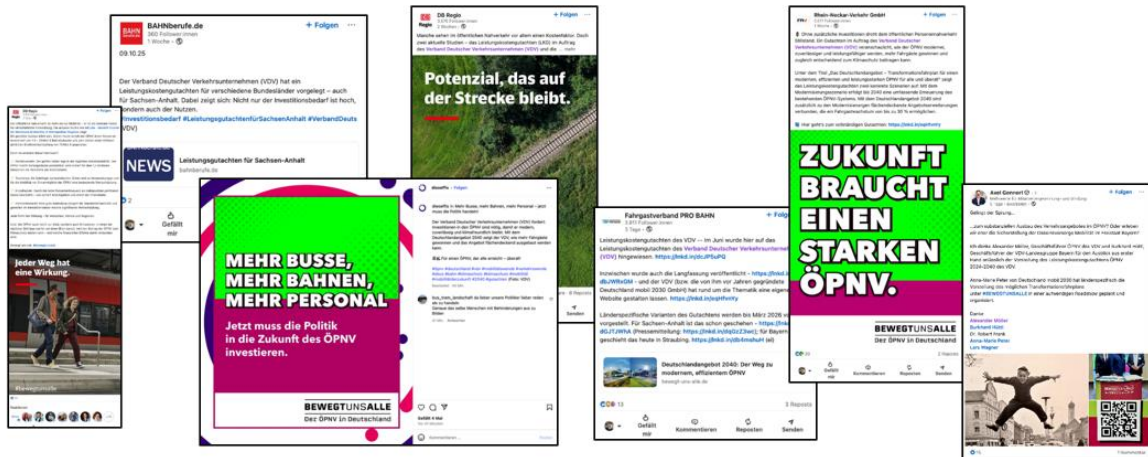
BAHNberufe.de
360 Follower:innen
1 Woche
+ Folgen
09.10.25

Der Verband Deutscher Verkehrsunternehmen (VDV) hat ein Leistungskostengutachten für verschiedene Bundesländer vorgelegt – auch für Sachsen-Anhalt. Dabei zeigt sich: Nicht nur der Investitionsbedarf ist hoch, sondern auch der Nutzen.
#Investitionsbedarf #LeistungsgutachtenFürSachsenAnhalt #VerbandDeuts (VDV)

NEWS
Leistungsgutachten für Sachsen-Anhalt
bahnberufe.de

Gefällt mir

Jeder Weg hat eine Wirkung.
#bewegtunsalle

DB Regio
+ Folgen
Potenzial, das auf der Strecke bleibt.

MEHR BUSSE, MEHR BAHNEN, MEHR PERSONAL
Jetzt muss die Politik in die Zukunft des ÖPNV investieren.
BEWEGTUNSALLE
Der ÖPNV in Deutschland

Fahrgastverband PRO BAHN
+ Folgen
3 Tage
Leistungskostengutachten des VDV — Im Juni wurde hier auf das Leistungskostengutachten des Verband Deutscher Verkehrsunternehmen (VDV) hingewiesen. https://lnkd.in/dcJP5uPQ

Inzwischen wurde auch die Langfassung veröffentlicht – https://lnkd.in/dbJW8xQM – und der VDV (bzw. die von ihm vor Jahren gegründete Deutschland mobil 2030 GmbH) hat nun zur Thematik eine eigene Website gestalten lassen. https://lnkd.in/ejHPnHYy

Länderspezifische Varianten des Gutachtens werden bis März 2026 vorgestellt. Für Sachsen-Anhalt ist das schon geschehen – https://lnkd.in/dGJTJWNA (Pressemitteilung: https://lnkd.in/dqGcZ3wc); für Bayern geschah das heute in Straubing. https://lnkd.in/dbAmahuH (el)

Deutschlandangebot 2040: Der Weg zu modernem, effizientem ÖPNV
bewegt-uns-alle.de

13
3 Reposts
Gefällt mir
Kommentieren
Reposten
Senden

Rhein-Neckar-Verkehr GmbH
+ Folgen
ZUKUNFT BRAUCHT EINEN STARKEN ÖPNV.
BEWEGTUNSALLE
Der ÖPNV in Deutschland
Gefällt mir
Kommentieren
Reposten
Senden

Axel Gennert
+ Folgen
Gelingt der Sprung…
Alexander Möller
Burkhard Hüttl
Dr. Robert Hank
Anna-Maria Pelzer
Lars Wagner